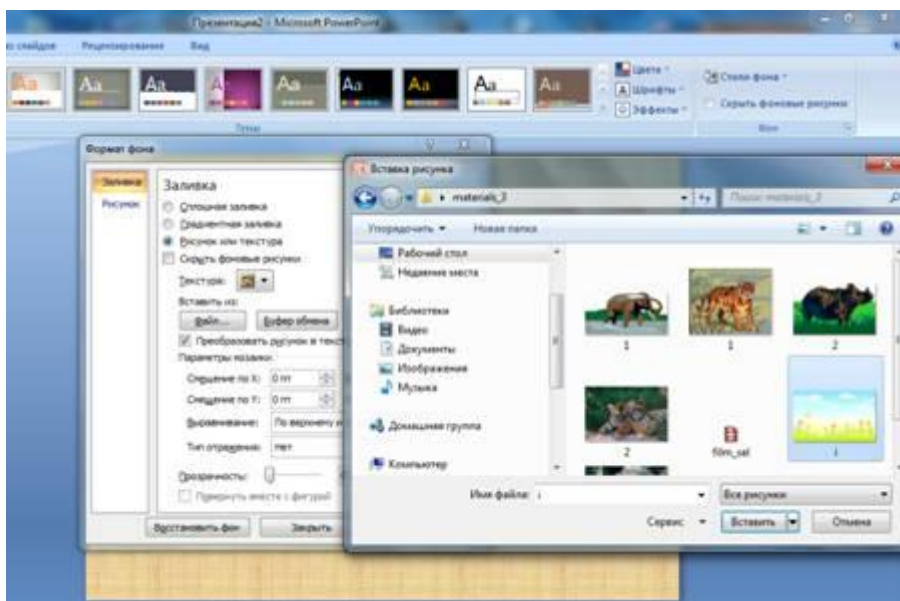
Презентация2 - Microsoft PowerPoint

в слайдов Рецензирование Вид

Aa Aa Aa Aa Aa Aa Aa Aa

Цвета
Шрифты
Эффекты

Стили фона
Скрыть фоновые рисунки

Темы Фон

Формат фона

Заливка
Рисунок

Заливка
Сплошная заливка
Градиентная заливка
Рисунок или текстура
Скрыть фоновые рисунки
Текстура:
Вставить из:
Файл... Буфер обмена
Преобразовать рисунок в текс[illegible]
Параметры мозаики:
Смещение по X: 0 пт
Смещение по Y: 0 пт
Выравнивание: По верхнему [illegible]
Тип отражения: Нет
Прозрачность:
Повернуть вместе с фигурой

Восстановить фон Закрыть

Вставка рисунка

materials_2
Поиск: materials_2

Упорядочить Новая папка

Рабочий стол
Недавние места
Библиотеки
Видео
Документы
Изображения
Музыка
Домашняя группа
Компьютер

1 1 2
2 film_sal 1

Имя файла:
Все рисунки
Сервис Вставить Отмена